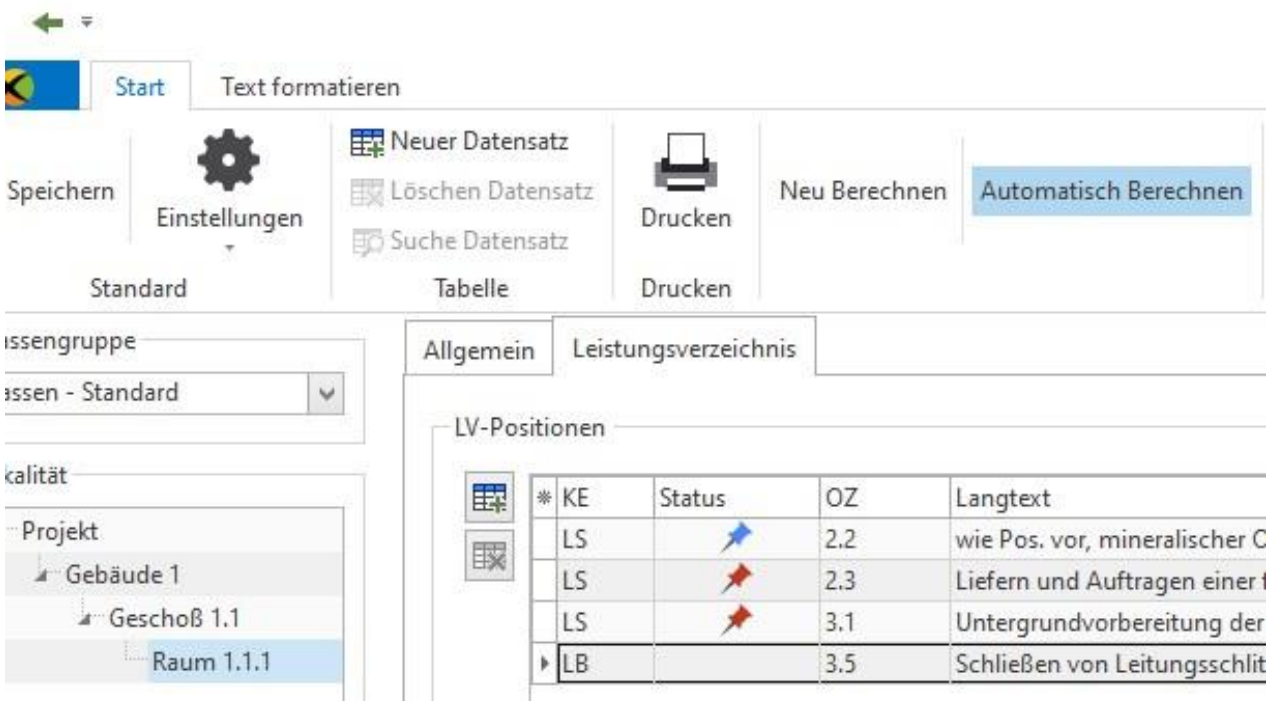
Start Text formatieren

Speichern Einstellungen Neuer Datensatz Löschen Datensatz Suche Datensatz Drucken Neu Berechnen Automatisch Berechnen

Standard Tabelle Drucken

ıssengruppe

ıssen - Standard

kalität

Projekt
Gebäude 1
Geschoß 1.1
Raum 1.1.1

Allgemein Leistungsverzeichnis

LV-Positionen

| * KE | Status | OZ | Langtext |
|---|---|---|---|
| LS | | 2.2 | wie Pos. vor, mineralischer C |
| LS | | 2.3 | Liefern und Auftragen einer f |
| LS | | 3.1 | Untergrundvorbereitung der |
| LB | | 3.5 | Schließen von Leitungsschlit |